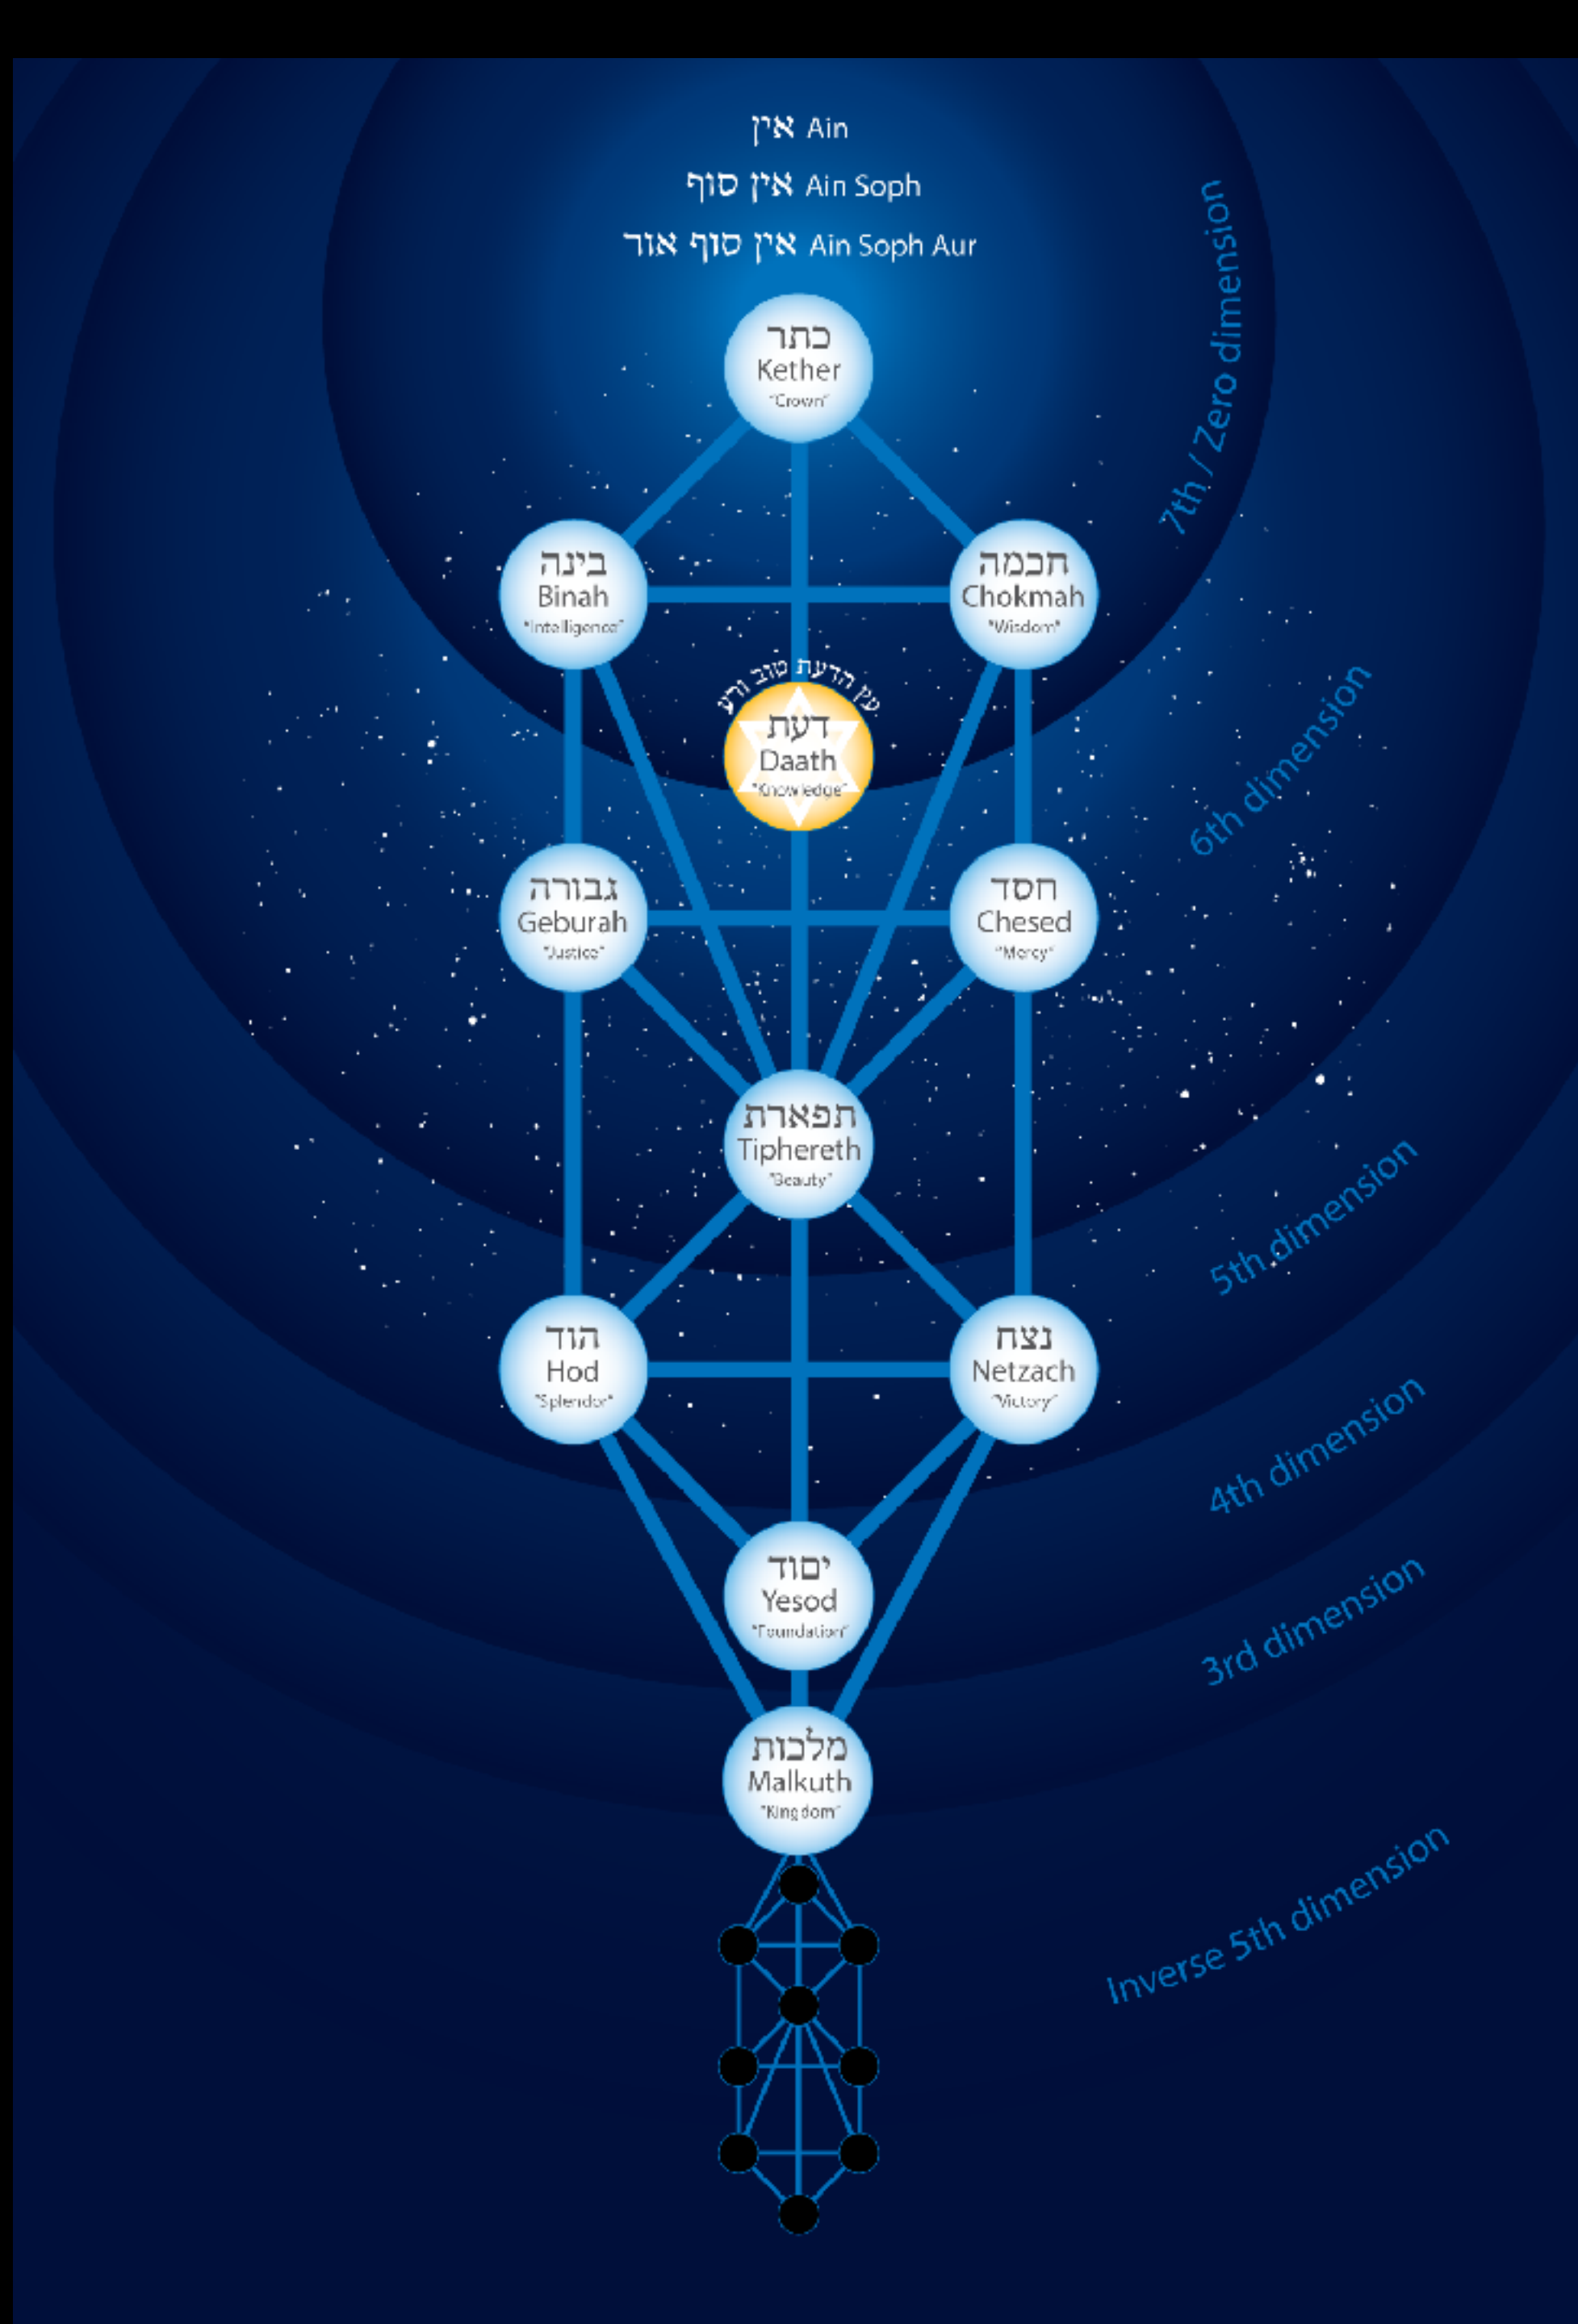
אין Ain
אין סוף Ain Soph
אין סוף אור Ain Soph Aur

7th / Zero dimension

כתר
Kether
"Crown"

בינה
Binah
"Intelligence"

חכמה
Chokmah
"Wisdom"

עץ הדעת טוב ורע
דעת
Daath
"Knowledge"

6th dimension

גבורה
Geburah
"Justice"

חסד
Chesed
"Mercy"

תפארת
Tiphereth
"Beauty"

5th dimension

הוד
Hod
"Splendor"

נצח
Netzach
"Victory"

4th dimension

יסוד
Yesod
"Foundation"

3rd dimension

מלכות
Malkuth
"Kingdom"

Inverse 5th dimension